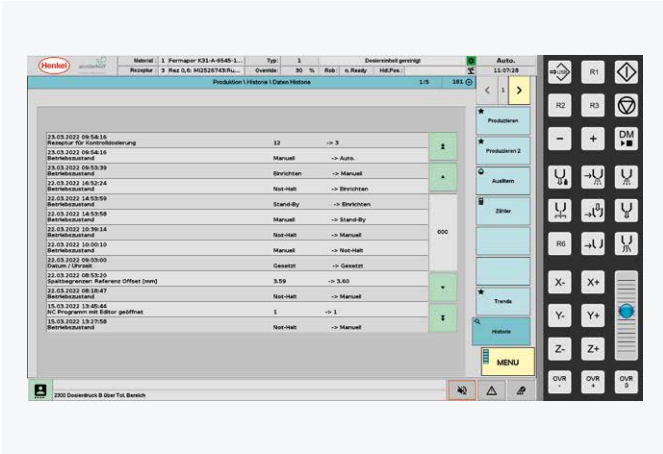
Henkel

Material 1 Fermapor K31-A-6545-1... Typ: 1 Dosiereinheit gereinigt Auto.

Rezeptur 3 Rez 0,6: MI2526745Ru... Override: 30 % Rob n. Ready Hdl.Pos.: 11:07:28

Produktion \ Historie \ Daten Historie 1/5 181

| | | |
|---|---|---|
| 23.03.2022 09:54:16 Rezeptur für Kontrolldosierung | 12 | -> 3 |
| 23.03.2022 09:54:16 Betriebszustand | Manuell | -> Auto. |
| 23.03.2022 09:53:39 Betriebszustand | Einrichten | -> Manuell |
| 22.03.2022 16:52:24 Betriebszustand | Not-Halt | -> Einrichten |
| 22.03.2022 14:53:59 Betriebszustand | Stand-By | -> Einrichten |
| 22.03.2022 14:53:58 Betriebszustand | Manuell | -> Stand-By |
| 22.03.2022 10:39:14 Betriebszustand | Not-Halt | -> Manuell |
| 22.03.2022 10:00:10 Betriebszustand | Manuell | -> Not-Halt |
| 22.03.2022 09:03:00 Datum / Uhrzeit | Gesetzt | -> Gesetzt |
| 22.03.2022 08:53:20 Spaltbegrenzer: Referenz Offset [mm] | 3.59 | -> 3.60 |
| 22.03.2022 08:18:47 Betriebszustand | Not-Halt | -> Manuell |
| 15.03.2022 13:45:44 NC Programm mit Editor geöffnet | 1 | -> 1 |
| 15.03.2022 13:27:58 Betriebszustand | Not-Halt | -> Manuell |

000

1

Produzieren

Produzieren 2

Auditen

Zähler

Trends

Historie

MENU

2300 Dosierdruck B über Tol. Bereich

R1

R2 R3

DM

R6

X- X+

Y- Y+

Z- Z+

OVR - OVR + OVR S